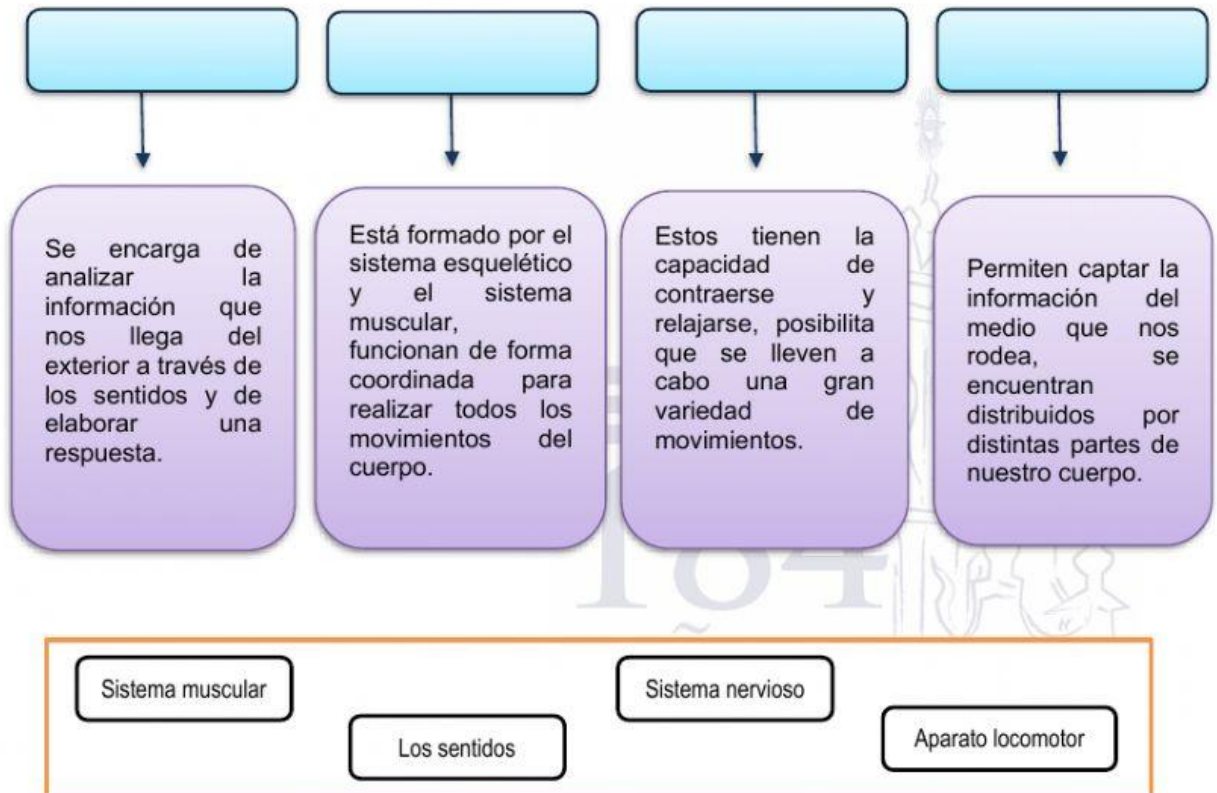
Se encarga de analizar la información que nos llega del exterior a través de los sentidos y de elaborar una respuesta.

Está formado por el sistema esquelético y el sistema muscular, funcionan de forma coordinada para realizar todos los movimientos del cuerpo.

Estos tienen la capacidad de contraerse y relajarse, posibilita que se lleven a cabo una gran variedad de movimientos.

Permiten captar la información del medio que nos rodea, se encuentran distribuidos por distintas partes de nuestro cuerpo.

Sistema muscular

Sistema nervioso

Los sentidos

Aparato locomotor